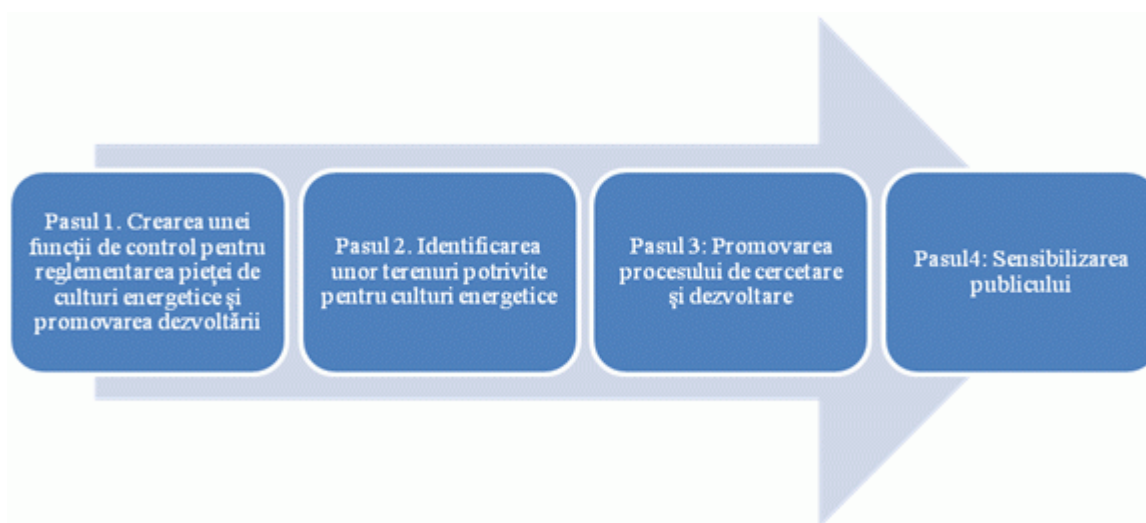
Pasul 1. Crearea unei funcții de control pentru reglementarea pieței de culturi energetice și promovarea dezvoltării

Pasul 2. Identificarea unor terenuri potrivite pentru culturi energetice

Pasul 3: Promovarea procesului de cercetare și dezvoltare

Pasul4: Sensibilizarea publicului